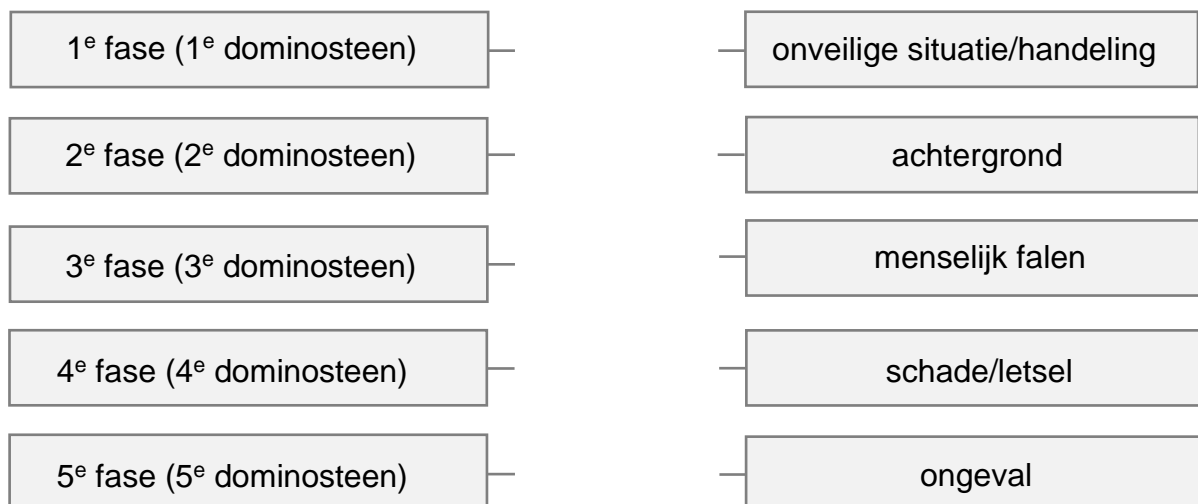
1$^e$ fase (1$^e$ dominosteen)

2$^e$ fase (2$^e$ dominosteen)

3$^e$ fase (3$^e$ dominosteen)

4$^e$ fase (4$^e$ dominosteen)

5$^e$ fase (5$^e$ dominosteen)

onveilige situatie/handeling

achtergrond

menselijk falen

schade/letsel

ongeval